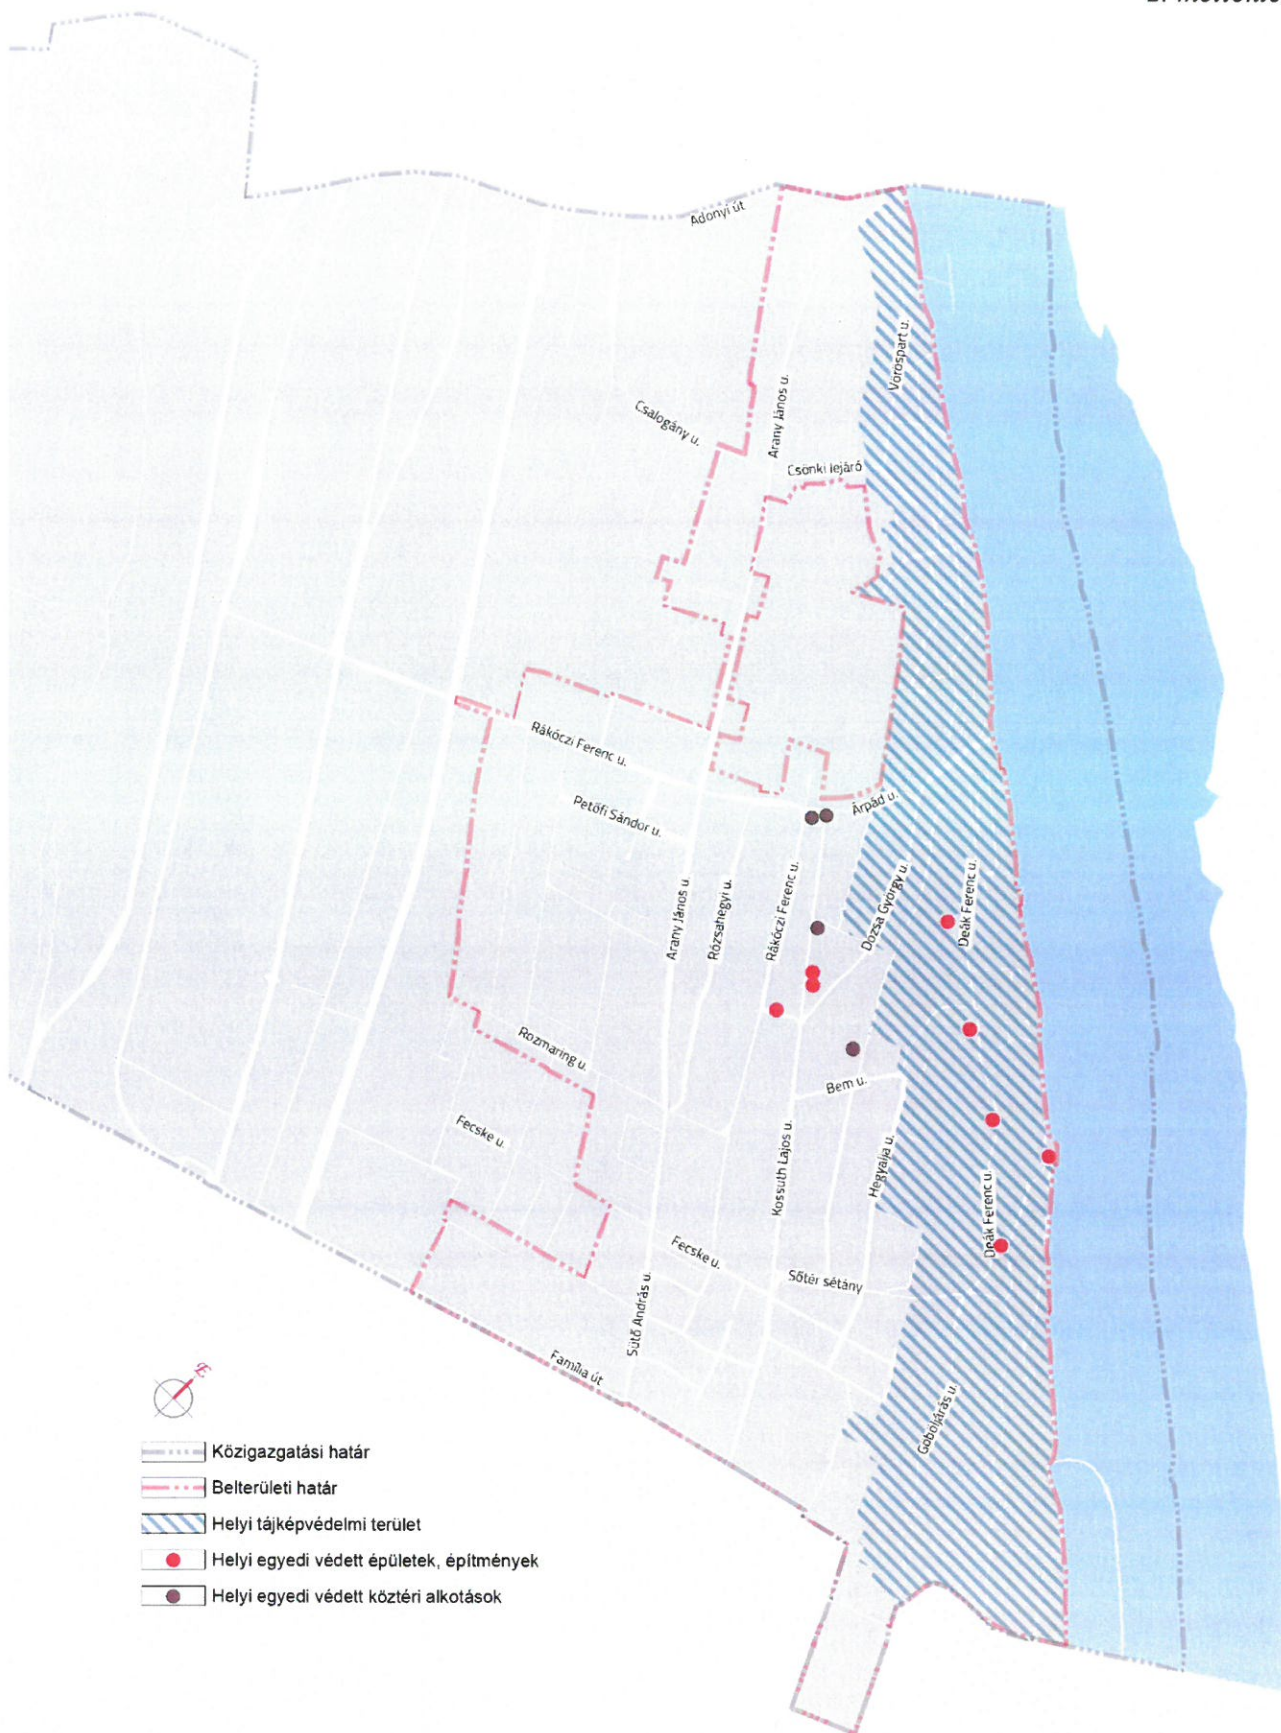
2. melléklet

Adonyi út

Várospart u.

Arany János u.

Csalogány u.

Csonki lejáró

Rákóczi Ferenc u.

Petőfi Sándor u.

Árpád u.

Arany János u.

Rózsahegyi u.

Rákóczi Ferenc u.

Dózsa György u.

Deák Ferenc u.

Rozmaring u.

Bem u.

Fecske u.

Kossuth Lajos u.

Hegyalja u.

Deák Ferenc u.

Fecske u.

Sőtér sétány

Sütő András u.

Família út

Gobolyárás u.

É

Közigazgatási határ
Belterületi határ
Helyi tájképvédelmi terület
Helyi egyedi védett épületek, építmények
Helyi egyedi védett köztéri alkotások